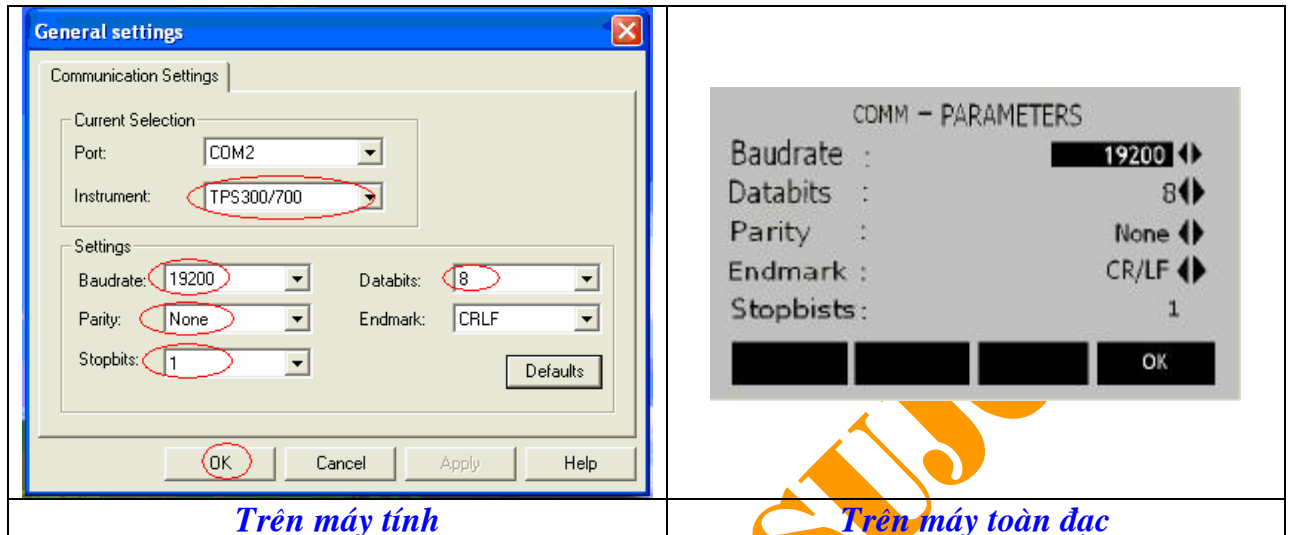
| General settings<br>Communication Settings<br>Current Selection<br>Port: COM2<br>Instrument: TPS300/700<br>Settings<br>Baudrate: 19200 Databits: 8<br>Parity: None Endmark: CRLF<br>Stopbits: 1 Defaults<br>OK Cancel Apply Help | COMM – PARAMETERS<br>Baudrate : 19200<br>Databits : 8<br>Parity : None<br>Endmark : CR/LF<br>Stopbits : 1<br>OK |
|---|---|
| *Trên máy tính* | *Trên máy toàn đạc* |